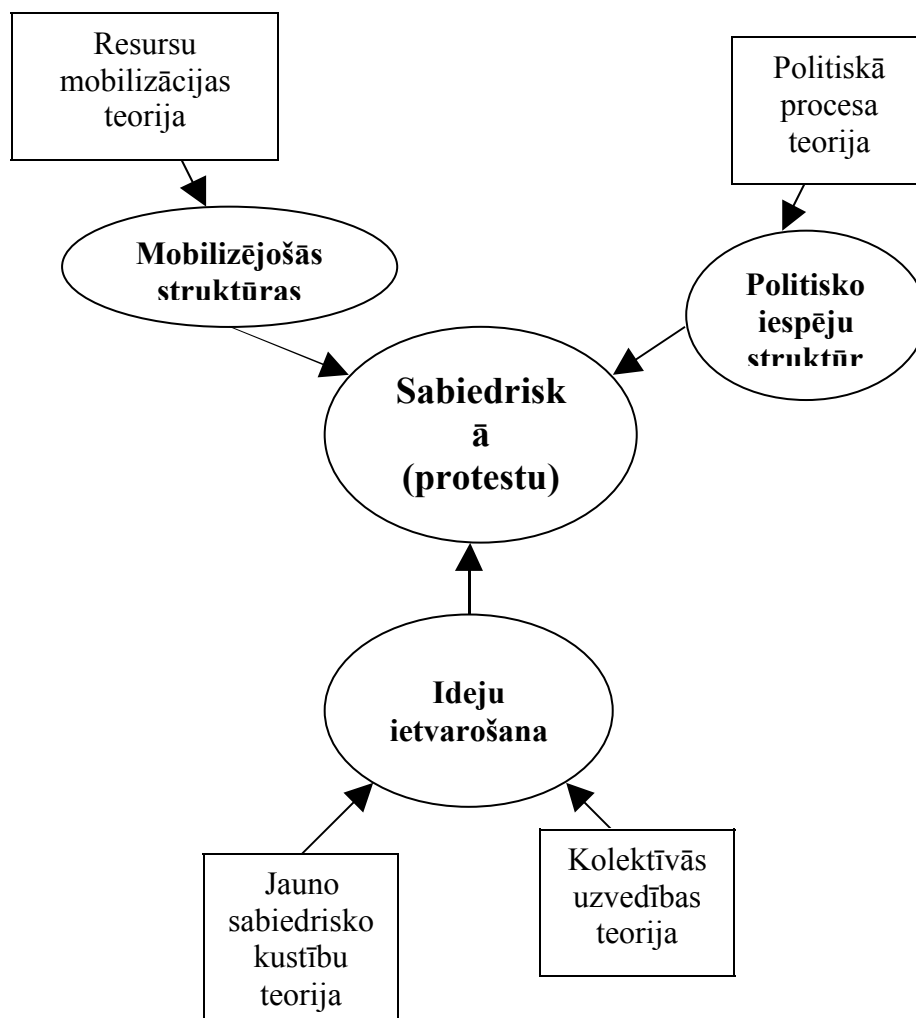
Resursu mobilizācijas teorija

Politiskā procesa teorija

Mobilizējošās struktūras

Politisko iespēju struktūr

Sabiedrisk ā (protestu)

Ideju ietvarošana

Jauno sabiedrisko kustību teorija

Kolektīvās uzvedības teorija